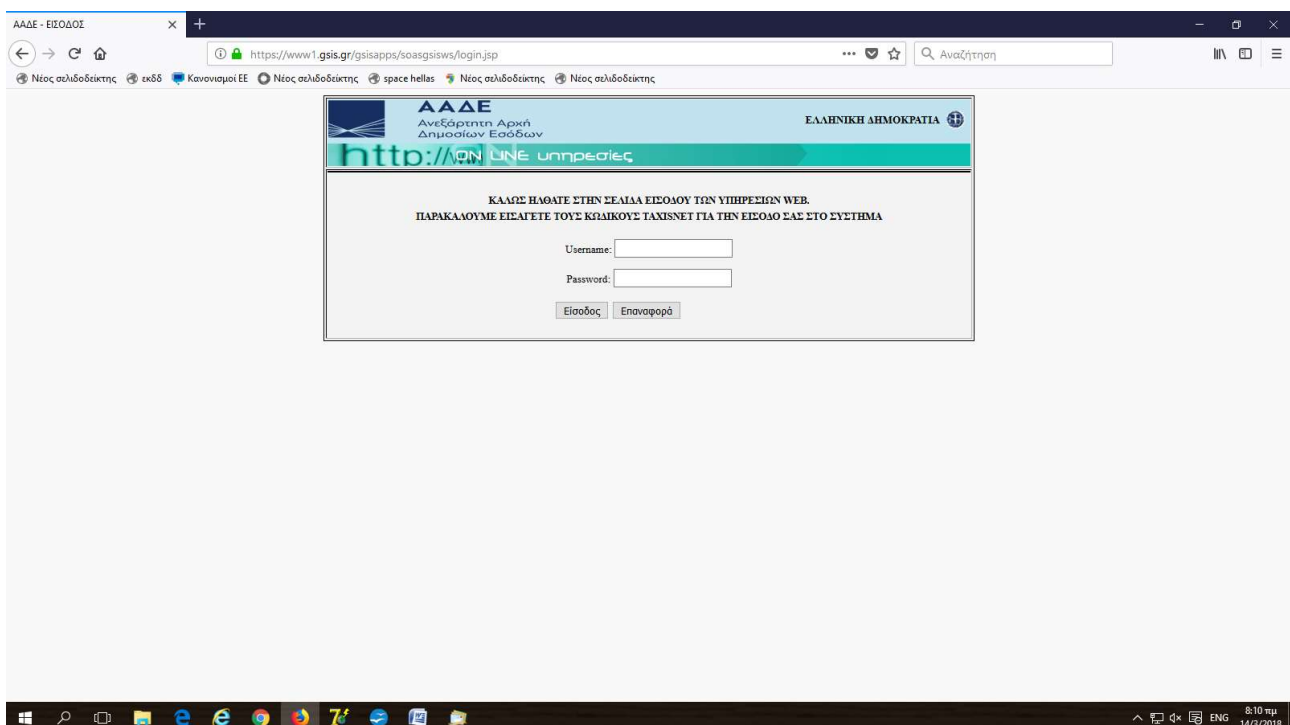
ΑΑΔΕ - ΕΙΣΟΔΟΣ

https://www1.gsis.gr/gsisapps/soasgsisws/login.jsp

Αναζήτηση

Νέος σελιδοδείκτης εκδδ Κανονισμοί ΕΕ Νέος σελιδοδείκτης space hellas Νέος σελιδοδείκτης Νέος σελιδοδείκτης

ΑΑΔΕ
Ανεξάρτητη Αρχή
Δημοσίων Εσόδων

ΕΛΛΗΝΙΚΗ ΔΗΜΟΚΡΑΤΙΑ

http://ON LINE υπηρεσίες

ΚΑΛΩΣ ΗΛΘΑΤΕ ΣΤΗΝ ΣΕΛΙΔΑ ΕΙΣΟΔΟΥ ΤΩΝ ΥΠΗΡΕΣΙΩΝ WEB.
ΠΑΡΑΚΑΛΟΥΜΕ ΕΙΣΑΓΕΤΕ ΤΟΥΣ ΚΩΔΙΚΟΥΣ TAXISNET ΓΙΑ ΤΗΝ ΕΙΣΟΔΟ ΣΑΣ ΣΤΟ ΣΥΣΤΗΜΑ

Username:

Password:

Είσοδος Επαναφορά

ENG 8:10 πμ 14/3/2018